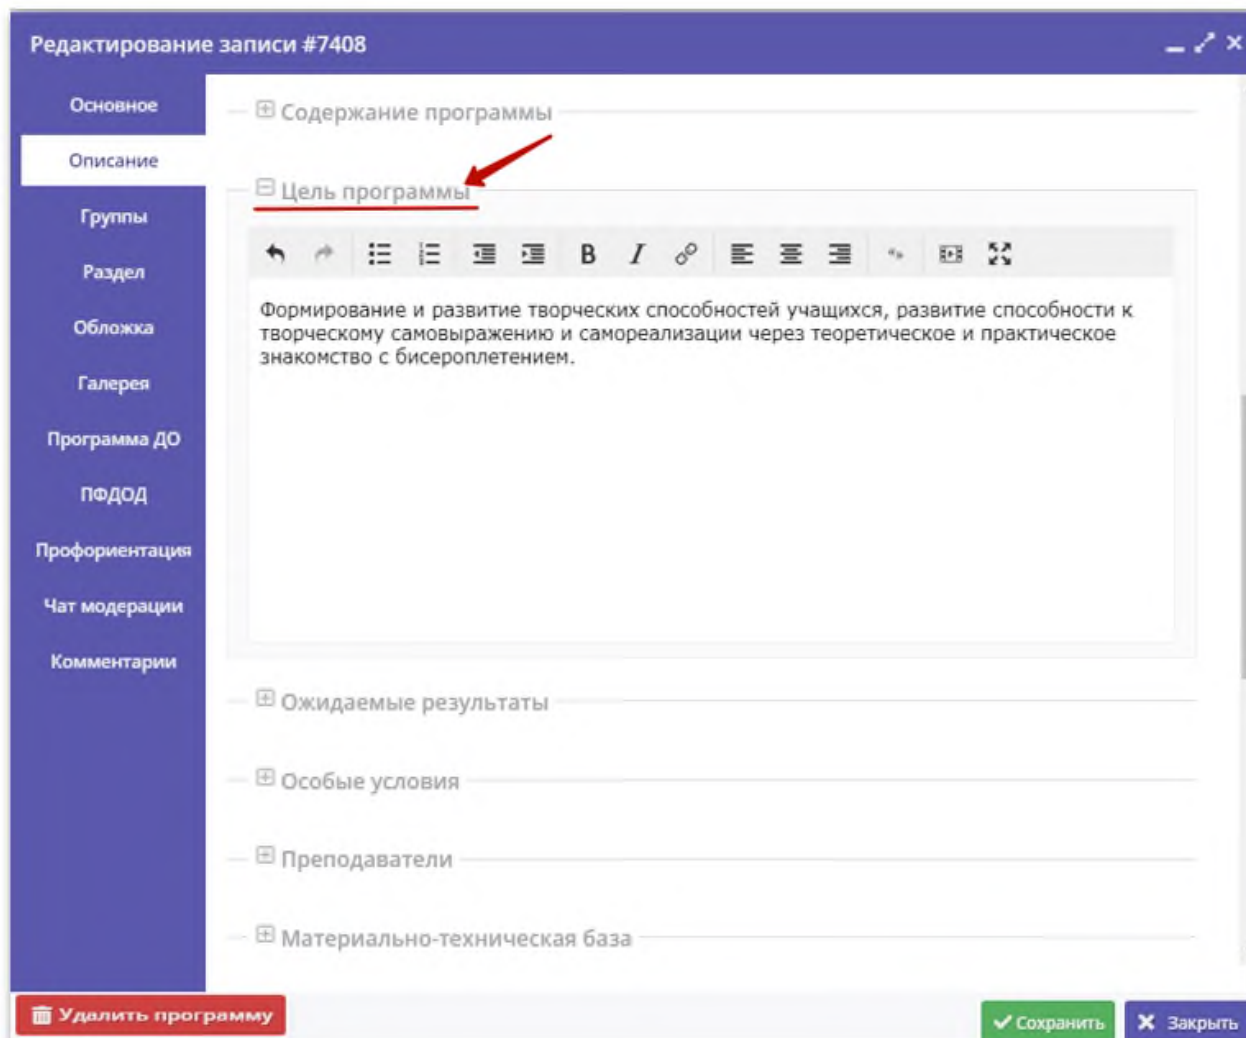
Редактирование записи #7408

Основное
Описание
Группы
Раздел
Обложка
Галерея
Программа ДО
ПФДОД
Профориентация
Чат модерации
Комментарии

⊞ Содержание программы

⊟ Цель программы

B I

Формирование и развитие творческих способностей учащихся, развитие способности к творческому самовыражению и самореализации через теоретическое и практическое знакомство с бисероплетением.

⊞ Ожидаемые результаты

⊞ Особые условия

⊞ Преподаватели

⊞ Материально-техническая база

Удалить программу

Сохранить

Закрыть